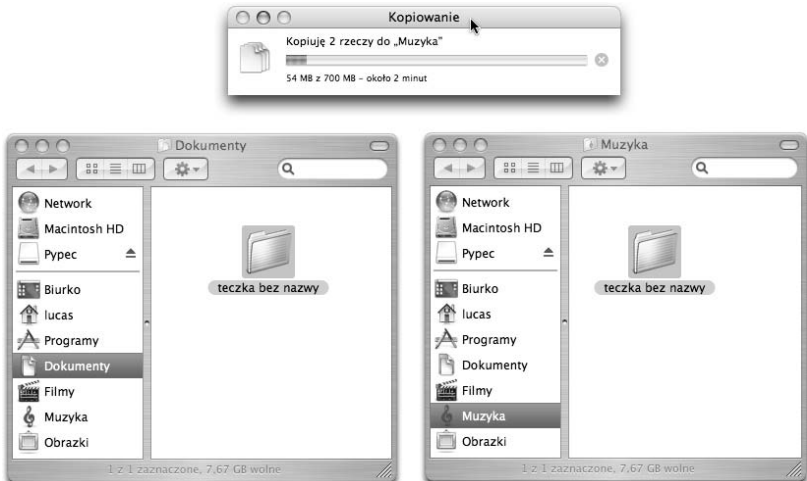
Kopiowanie

Kopiuję 2 rzeczy do „Muzyka"

54 MB z 700 MB – około 2 minut

Dokumenty

Network
Macintosh HD
Pypec
Biurko
lucas
Programy
Dokumenty
Filmy
Muzyka
Obrazki

teczka bez nazwy

1 z 1 zaznaczone, 7,67 GB wolne

Muzyka

Network
Macintosh HD
Pypec
Biurko
lucas
Programy
Dokumenty
Filmy
Muzyka
Obrazki

teczka bez nazwy

1 z 1 zaznaczone, 7,67 GB wolne